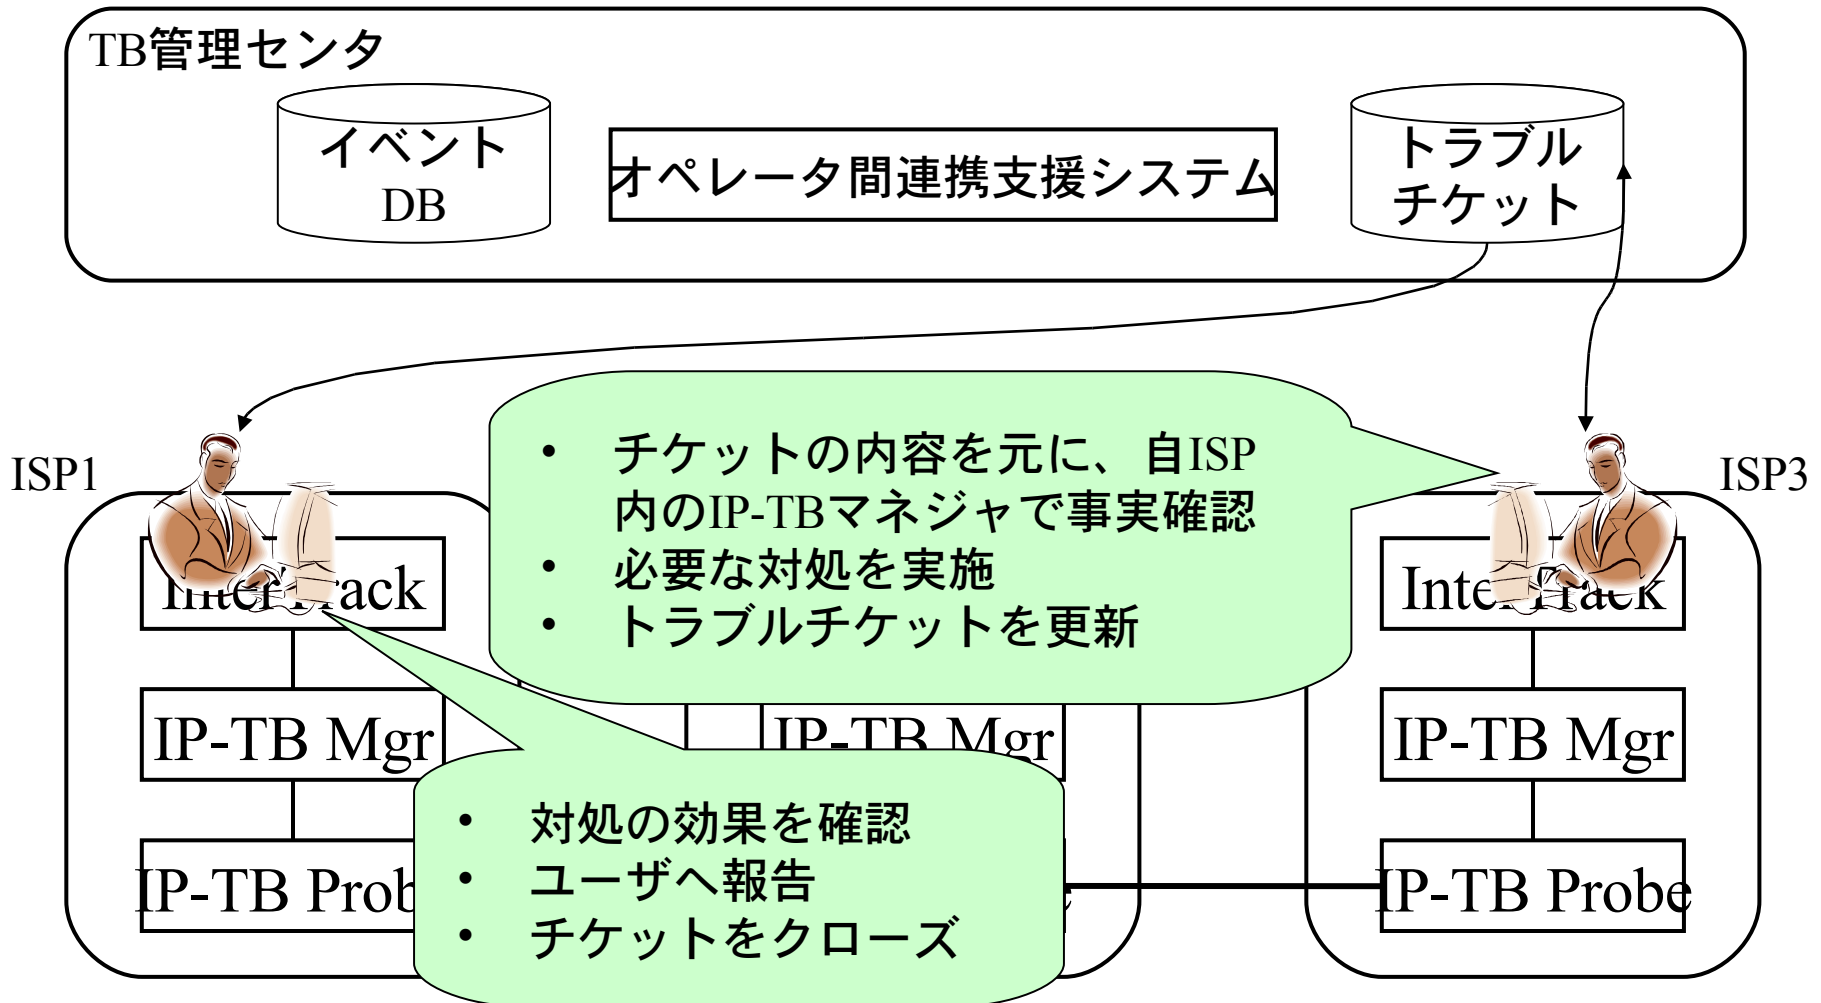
TB管理センタ

イベント
DB

オペレータ間連携支援システム

トラブル
チケット

ISP1

ISP3

• チケットの内容を元に、自ISP内のIP-TBマネジャで事実確認
• 必要な対処を実施
• トラブルチケットを更新

Inter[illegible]ack

IP-TB Mgr

IP-TB Prob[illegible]

IP-TB Mgr

Inte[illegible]ack

IP-TB Mgr

IP-TB Probe

• 対処の効果を確認
• ユーザへ報告
• チケットをクローズ